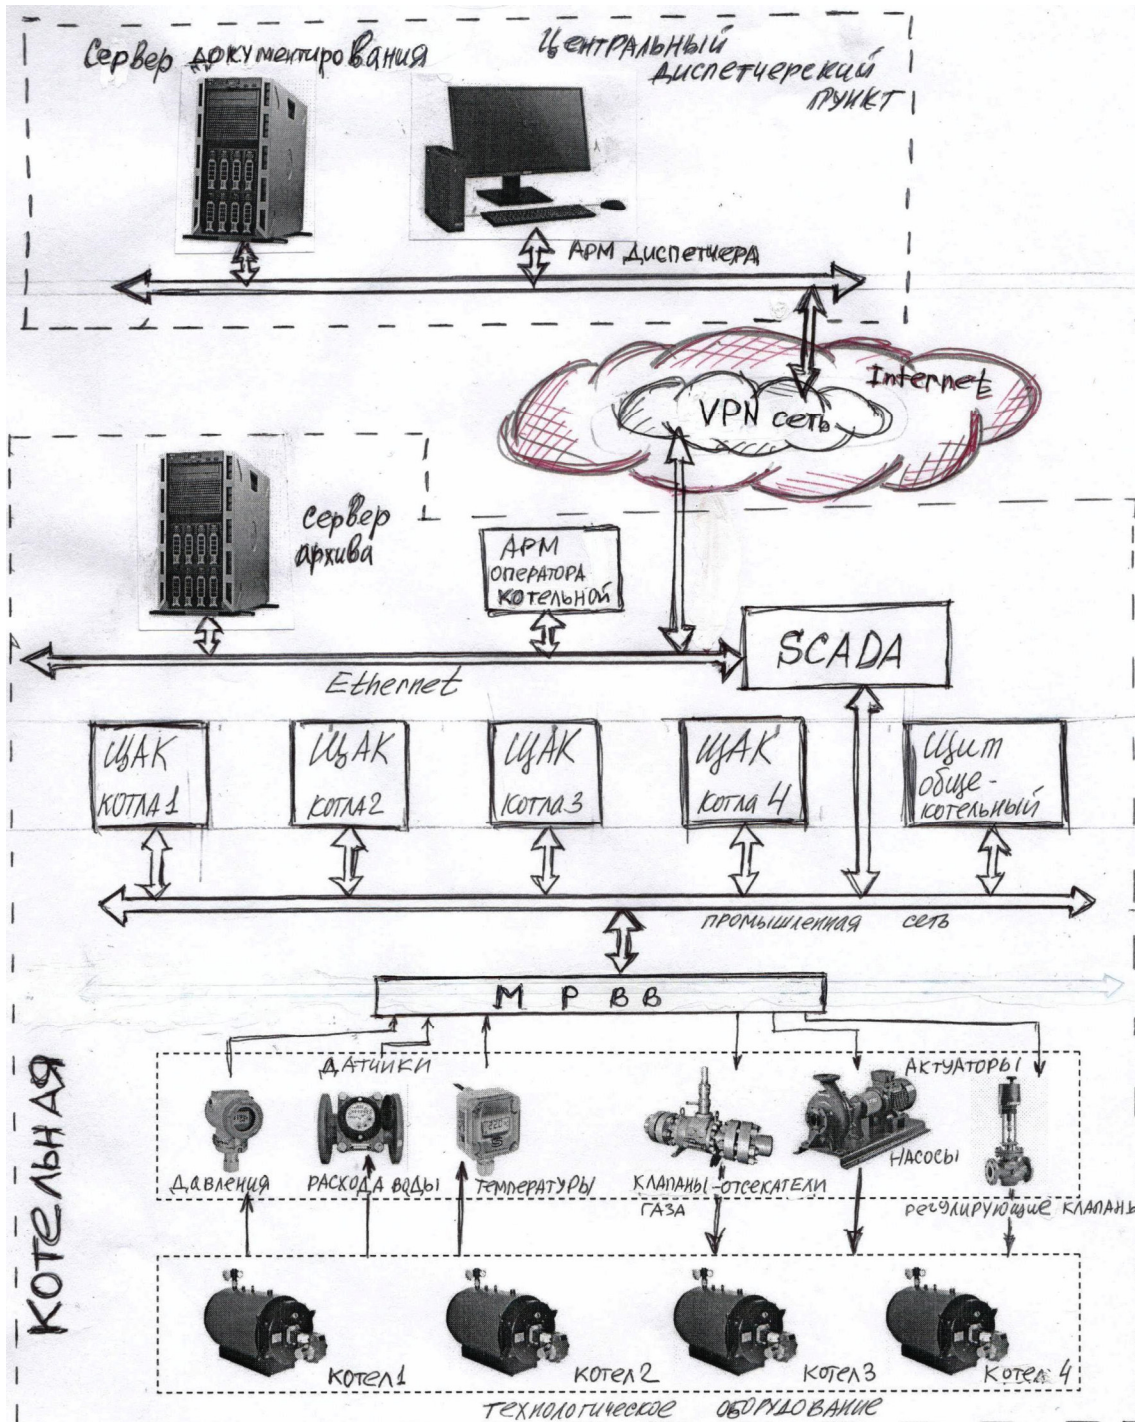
Сервер документирования

Центральный диспетчерский пункт

АРМ Диспетчера

Internet

VPN сеть

Сервер архива

АРМ оператора котельной

SCADA

Ethernet

ЩАК котла 1

ЩАК котла 2

ЩАК котла 3

ЩАК котла 4

Щит общекотельный

промышленная сеть

М Р В В

Датчики

Актуаторы

давления

расхода воды

температуры

клапаны-отсекатели газа

насосы

регулирующие клапаны

Котельная

Котел 1

Котел 2

Котел 3

Котел 4

технологическое оборудование